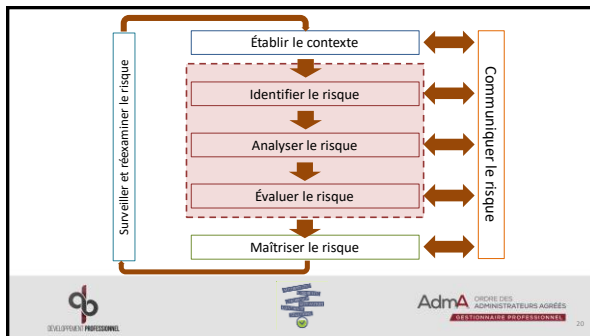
Surveiller et réexaminer le risque

Établir le contexte

Identifier le risque

Analyser le risque

Évaluer le risque

Maîtriser le risque

Communiquer le risque

DÉVELOPPEMENT PROFESSIONNEL

AdmA ORDRE DES ADMINISTRATEURS AGRÉÉS GESTIONNAIRE PROFESSIONNEL

20